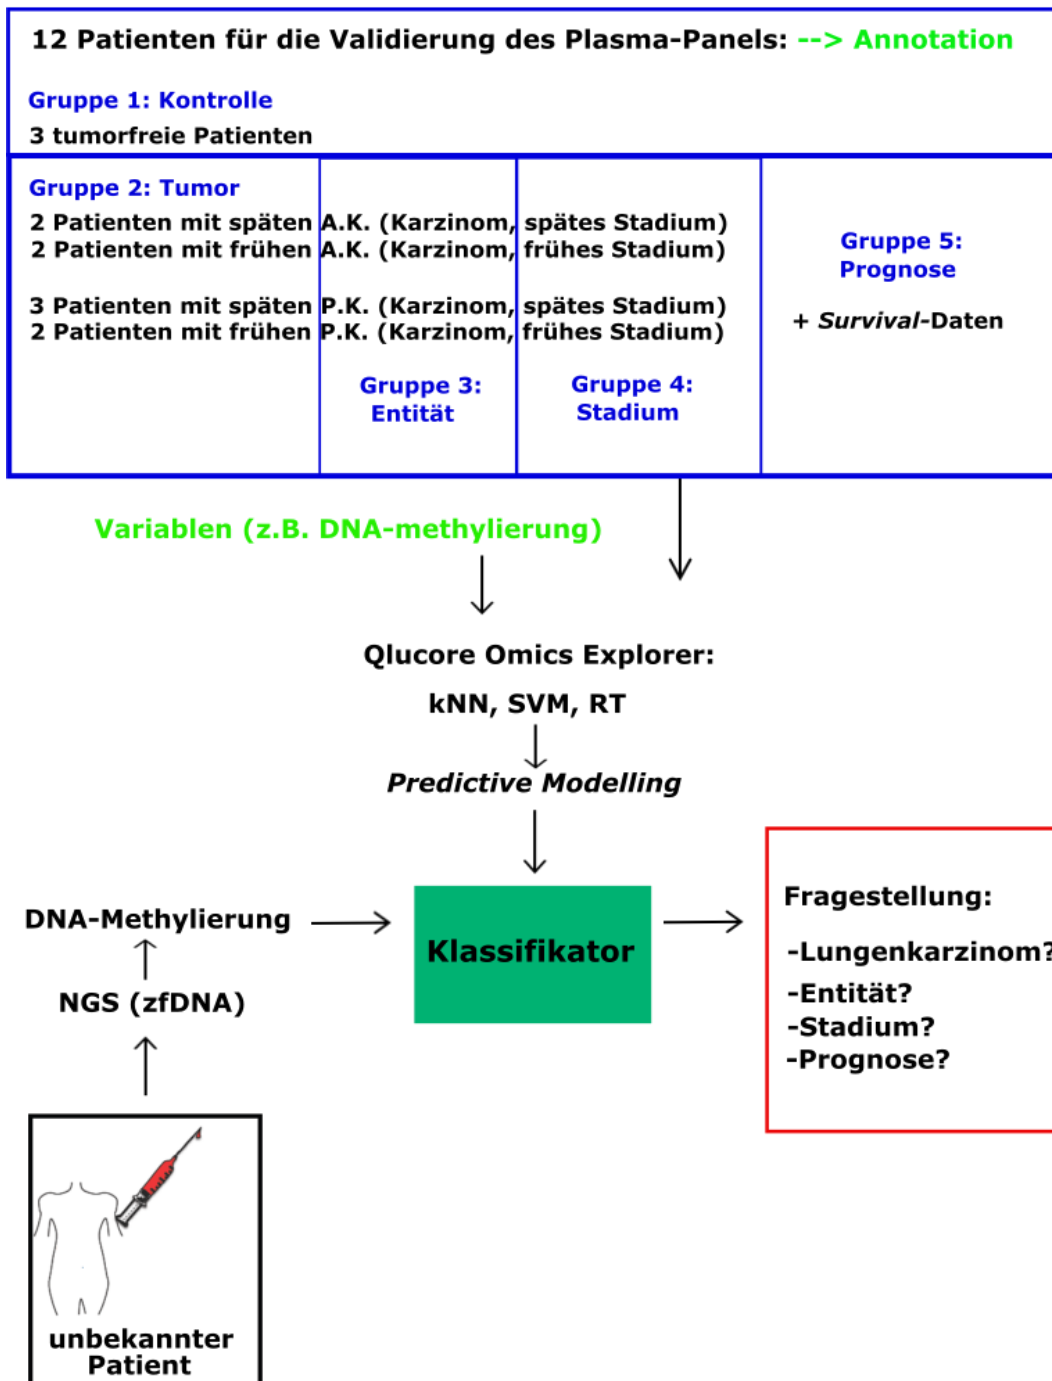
12 Patienten für die Validierung des Plasma-Panels: --> Annotation

Gruppe 1: Kontrolle
3 tumorfreie Patienten

Gruppe 2: Tumor
2 Patienten mit späten A.K. (Karzinom, spätes Stadium)
2 Patienten mit frühen A.K. (Karzinom, frühes Stadium)

3 Patienten mit späten P.K. (Karzinom, spätes Stadium)
2 Patienten mit frühen P.K. (Karzinom, frühes Stadium)

Gruppe 3: Entität

Gruppe 4: Stadium

Gruppe 5: Prognose

+ *Survival*-Daten

Variablen (z.B. DNA-methylierung)

Qlucore Omics Explorer:
kNN, SVM, RT

*Predictive Modelling*

DNA-Methylierung

NGS (zfDNA)

Klassifikator

Fragestellung:
-Lungenkarzinom?
-Entität?
-Stadium?
-Prognose?

unbekannter Patient